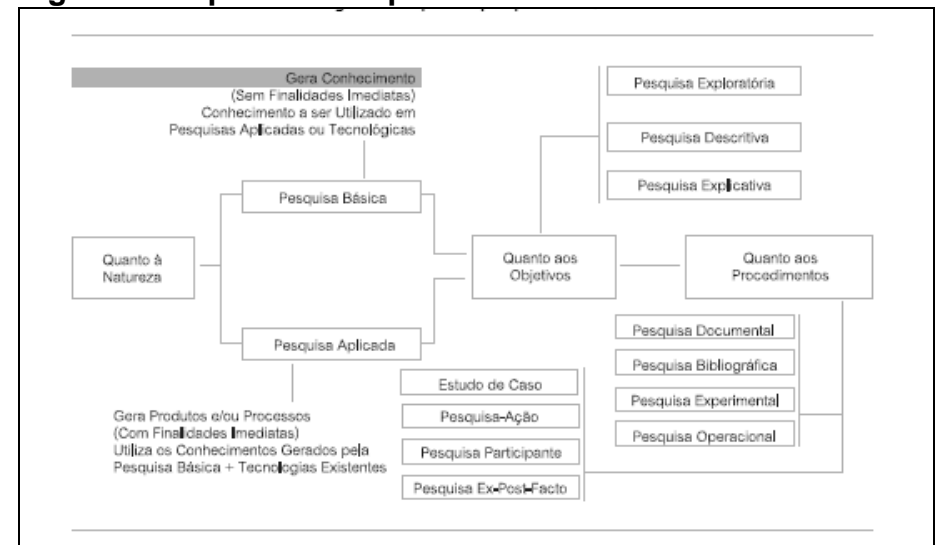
Gera Conhecimento
(Sem Finalidades Imediatas)
Conhecimento a ser Utilizado em Pesquisas Aplicadas ou Tecnológicas

Pesquisa Exploratória

Pesquisa Descritiva

Pesquisa Explicativa

Pesquisa Básica

Quanto à Natureza

Quanto aos Objetivos

Quanto aos Procedimentos

Pesquisa Aplicada

Pesquisa Documental

Pesquisa Bibliográfica

Pesquisa Experimental

Pesquisa Operacional

Estudo de Caso

Pesquisa-Ação

Pesquisa Participante

Pesquisa Ex-Post-Facto

Gera Produtos e/ou Processos
(Com Finalidades Imediatas)
Utiliza os Conhecimentos Gerados pela Pesquisa Básica + Tecnologias Existentes